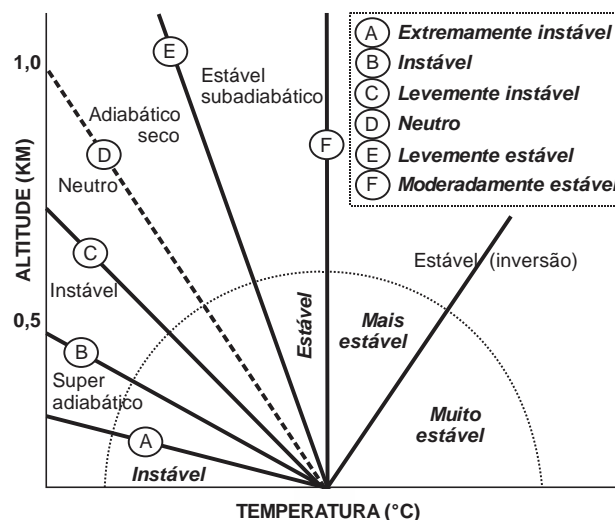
A Extremamente instável
B Instável
C Levemente instável
D Neutro
E Levemente estável
F Moderadamente estável

ALTITUDE (KM)

1,0

0,5

E

Estável subadiabático

Adiabático seco

D

Neutro

F

C

Instável

Estável (inversão)

Estável

Mais estável

B

Super adiabático

Muito estável

A

Instável

TEMPERATURA (°C)